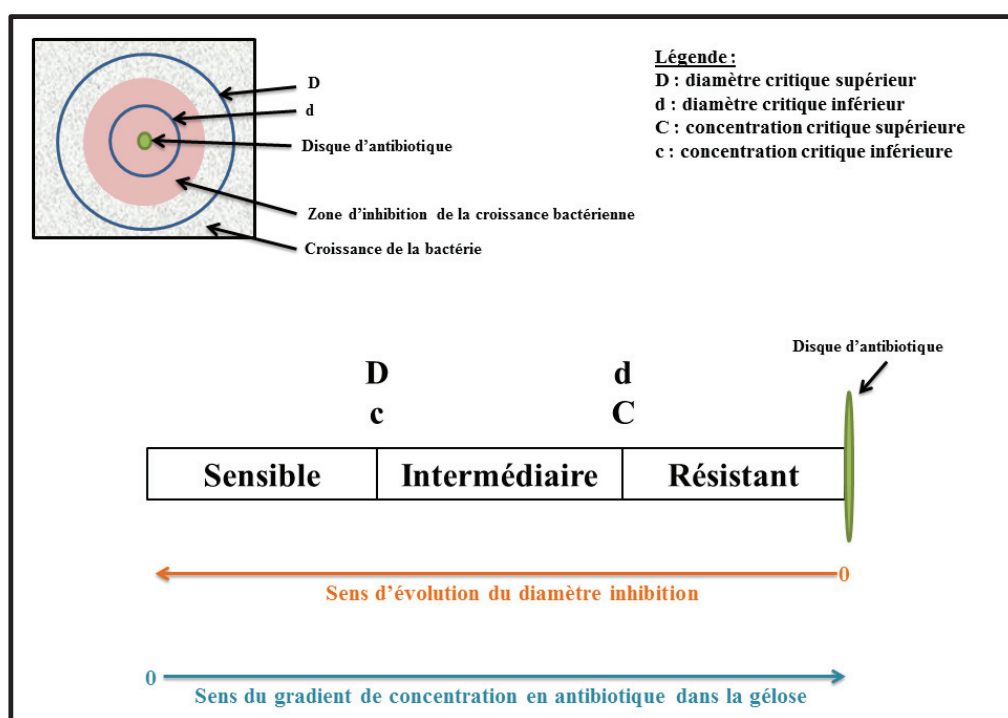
D
d
Disque d'antibiotique
Zone d'inhibition de la croissance bactérienne
Croissance de la bactérie

Légende :
D : diamètre critique supérieur
d : diamètre critique inférieur
C : concentration critique supérieure
c : concentration critique inférieure

Disque d'antibiotique

D
c

d
C

| Sensible | Intermédiaire | Résistant |
|---|---|---|

0
Sens d'évolution du diamètre inhibition

0
Sens du gradient de concentration en antibiotique dans la gélose